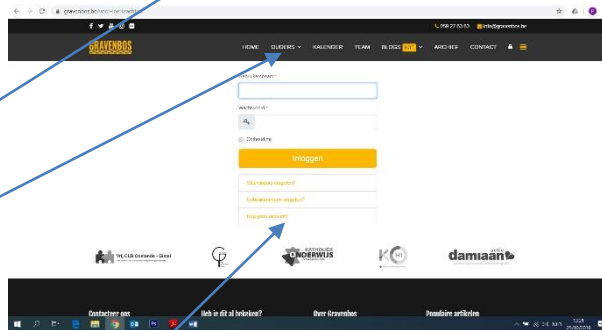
gravenbos.be/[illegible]

058 22 03 03 info@gravenbos.be

GRAVENBOS

HOME OUDERS KALENDER TEAM BLOGS ARCHIEF CONTACT

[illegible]
Wachtwoord *
Onthoud mij
Inloggen

Wachtwoord vergeten?
Gebruikersnaam vergeten?
Nog geen account?

VrijCLB Oostende - Ieper
KATHOLIEK ONDERWIJS
damiaan

Contacteer ons
Heb je dit al bekeken?
Over Gravenbos
Populaire artikelen